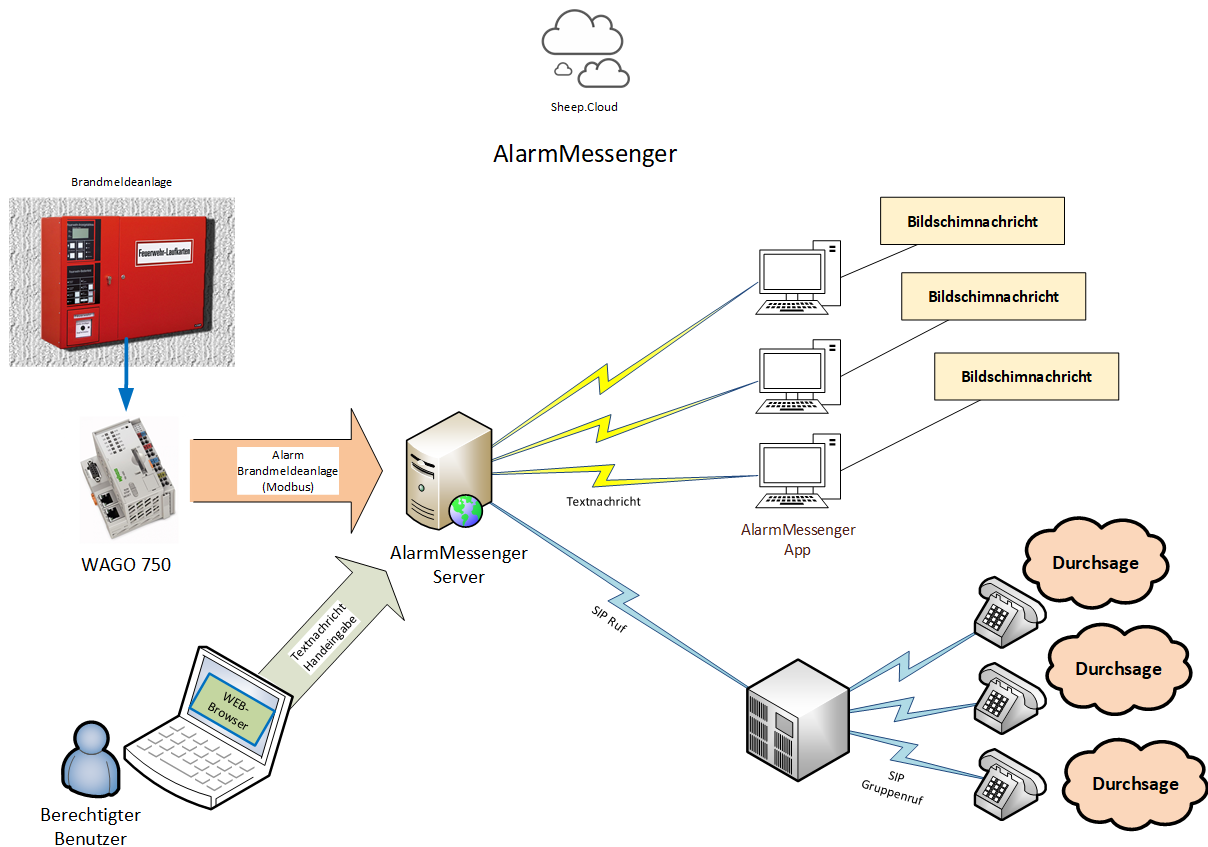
Sheep.Cloud

AlarmMessenger

Brandmeldeanlage

Feuerwehr-Laufkarten

Bildschimnachricht

Bildschimnachricht

Bildschimnachricht

Alarm Brandmeldeanlage (Modbus)

Textnachricht

AlarmMessenger App

WAGO 750

AlarmMessenger Server

Textnachricht Handeingabe

SIP Ruf

Durchsage

Durchsage

Durchsage

WEB-Browser

SIP Gruppenruf

Berechtigter Benutzer